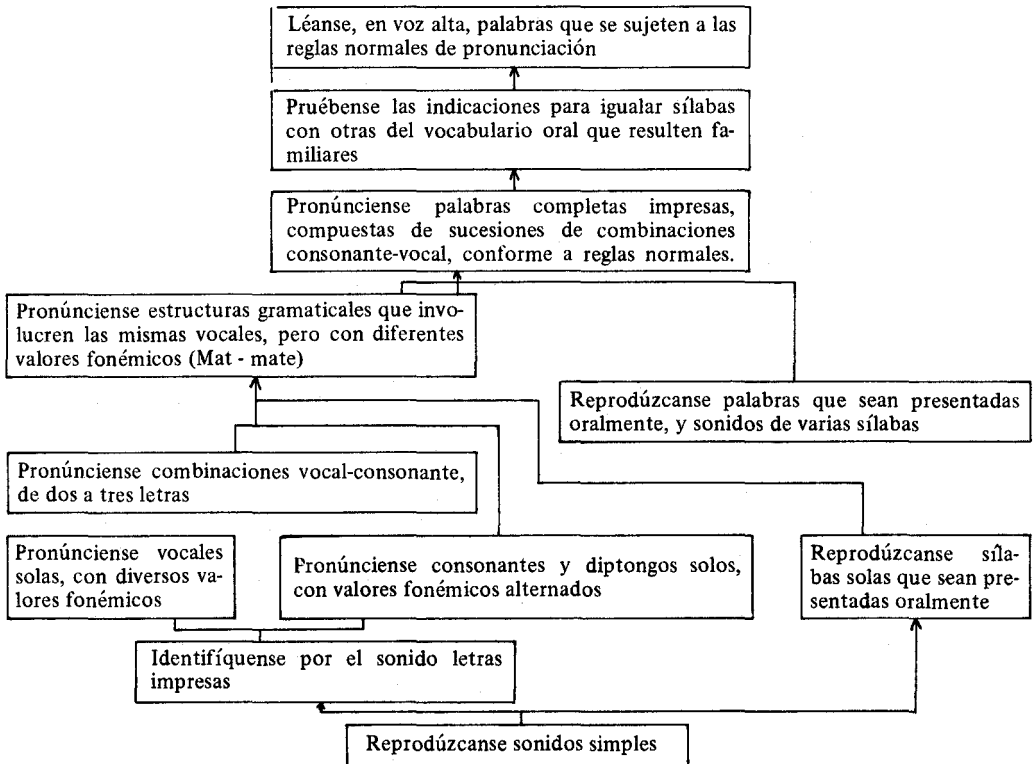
Léanse, en voz alta, palabras que se sujeten a las reglas normales de pronunciación

Pruébense las indicaciones para igualar sílabas con otras del vocabulario oral que resulten familiares

Pronúnciense palabras completas impresas, compuestas de sucesiones de combinaciones consonante-vocal, conforme a reglas normales.

Pronúnciense estructuras gramaticales que involucren las mismas vocales, pero con diferentes valores fonémicos (Mat - mate)

Reprodúzcanse palabras que sean presentadas oralmente, y sonidos de varias sílabas

Pronúnciense combinaciones vocal-consonante, de dos a tres letras

Pronúnciense vocales solas, con diversos valores fonémicos

Pronúnciense consonantes y diptongos solos, con valores fonémicos alternados

Reprodúzcanse sílabas solas que sean presentadas oralmente

Identifíquense por el sonido letras impresas

Reprodúzcanse sonidos simples